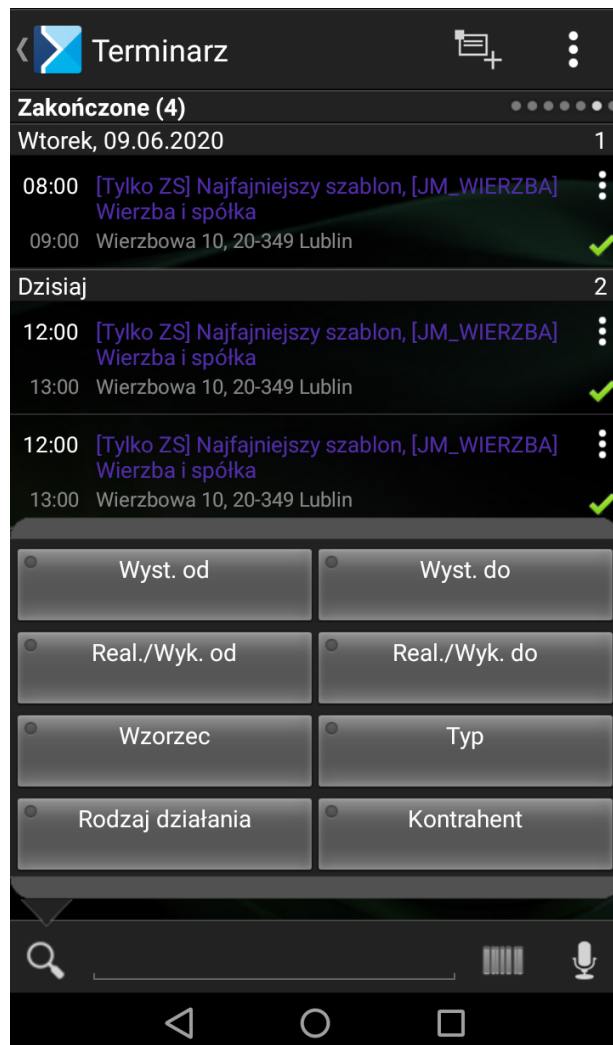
Terminarz

Zakończone (4)

Wtorek, 09.06.2020 1

08:00 [Tylko ZS] Najfajniejszy szablon, [JM_WIERZBA] Wierzba i spółka
09:00 Wierzbowa 10, 20-349 Lublin

Dzisiaj 2

12:00 [Tylko ZS] Najfajniejszy szablon, [JM_WIERZBA] Wierzba i spółka
13:00 Wierzbowa 10, 20-349 Lublin

12:00 [Tylko ZS] Najfajniejszy szablon, [JM_WIERZBA] Wierzba i spółka
13:00 Wierzbowa 10, 20-349 Lublin

Wyst. od
Wyst. do
Real./Wyk. od
Real./Wyk. do
Wzorzec
Typ
Rodzaj działania
Kontrahent